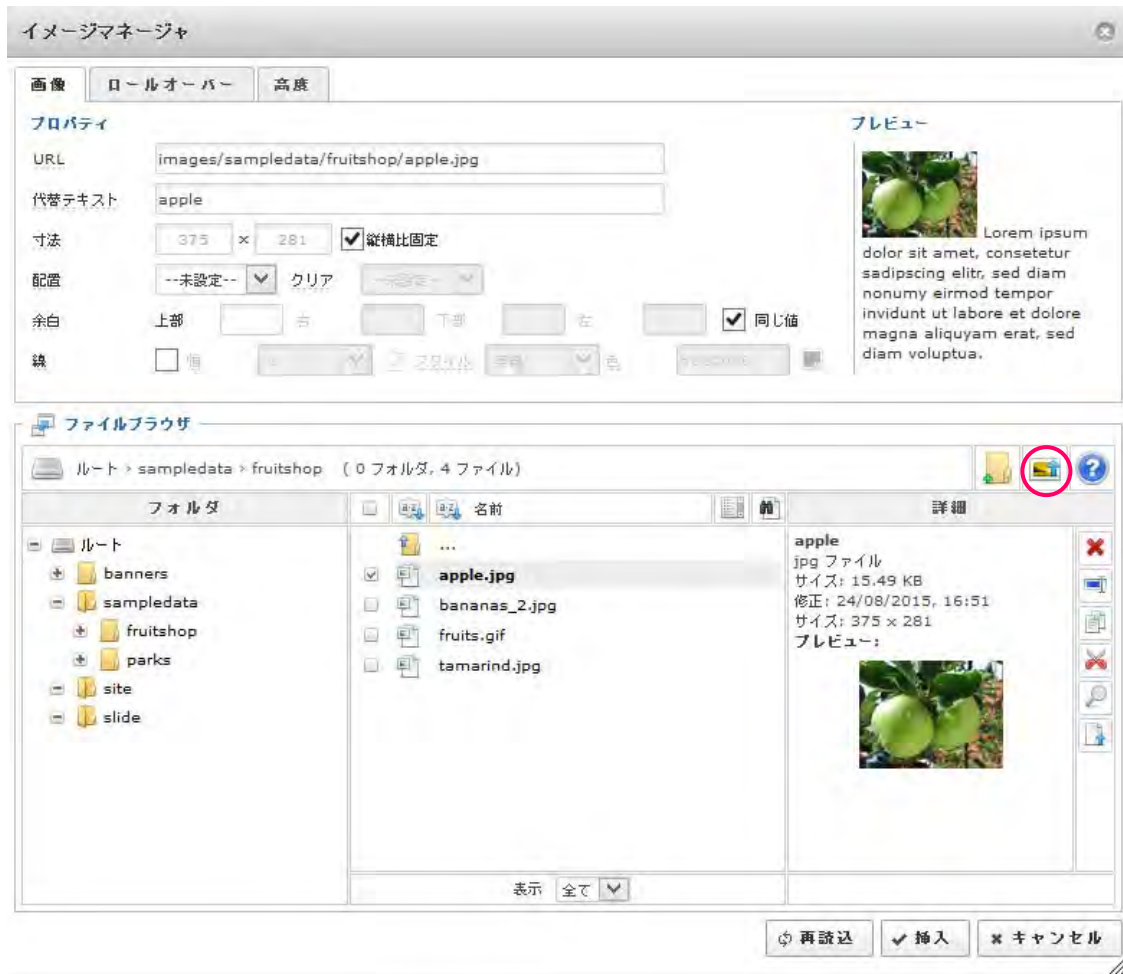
イメージマネージャ

画像 | ロールオーバー | 高度

プロパティ

URL images/sampledata/fruitshop/apple.jpg

代替テキスト apple

寸法 375 × 281 縦横比固定

配置 --未設定-- クリア --未設定--

余白 上部 右 下部 左 同じ値

線 幅 スタイル 色

プレビュー

Lorem ipsum dolor sit amet, consetetur sadipscing elitr, sed diam nonumy eirmod tempor invidunt ut labore et dolore magna aliquyam erat, sed diam voluptua.

ファイルブラウザ

ルート › sampledata › fruitshop (0 フォルダ, 4 ファイル)

フォルダ

ルート
banners
sampledata
fruitshop
parks
site
slide

名前

...
apple.jpg
bananas_2.jpg
fruits.gif
tamarind.jpg

表示 全て

詳細

apple
jpg ファイル
サイズ: 15.49 KB
修正: 24/08/2015, 16:51
サイズ: 375 x 281
プレビュー:

再読込 挿入 キャンセル